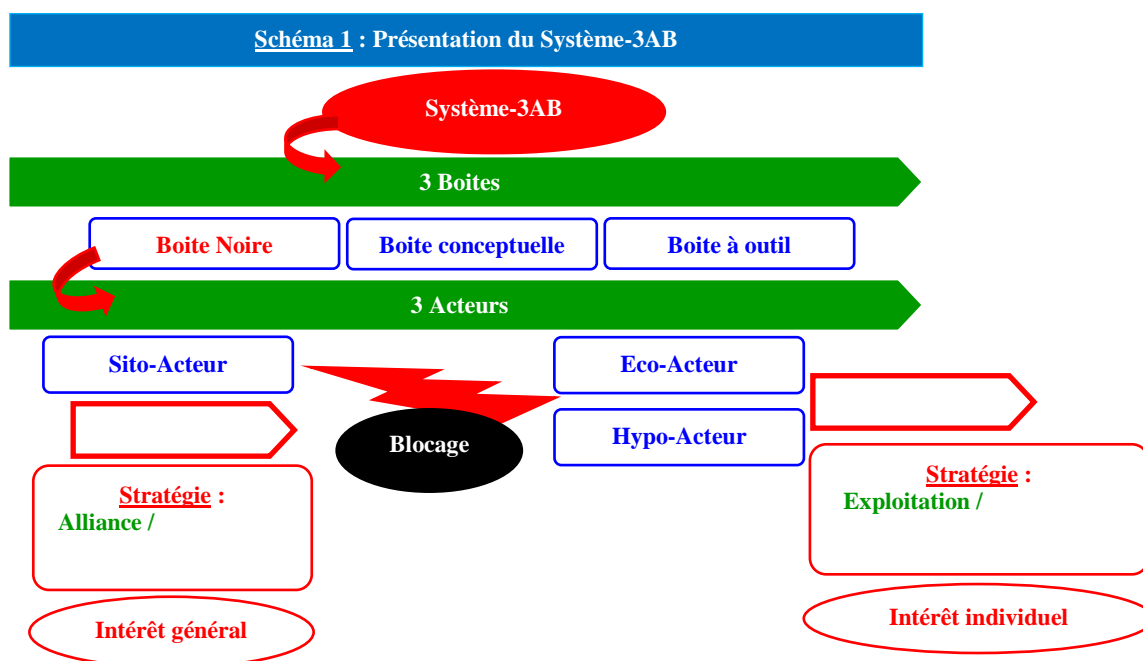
Schéma 1 : Présentation du Système-3AB

Système-3AB

3 Boites

Boite Noire

Boite conceptuelle

Boite à outil

3 Acteurs

Sito-Acteur

Eco-Acteur

Hypo-Acteur

Blocage

Stratégie :
Alliance /

Intérêt général

Stratégie :
Exploitation /

Intérêt individuel